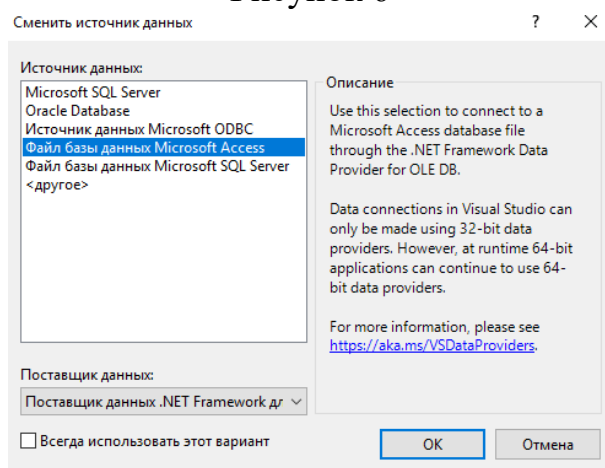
Рисунок 6

Сменить источник данных

?

×

Источник данных:

Microsoft SQL Server
Oracle Database
Источник данных Microsoft ODBC
Файл базы данных Microsoft Access
Файл базы данных Microsoft SQL Server
<другое>

Описание

Use this selection to connect to a Microsoft Access database file through the .NET Framework Data Provider for OLE DB.

Data connections in Visual Studio can only be made using 32-bit data providers. However, at runtime 64-bit applications can continue to use 64-bit data providers.

For more information, please see https://aka.ms/VSDataProviders.

Поставщик данных:

Поставщик данных .NET Framework д

Всегда использовать этот вариант

OK

Отмена